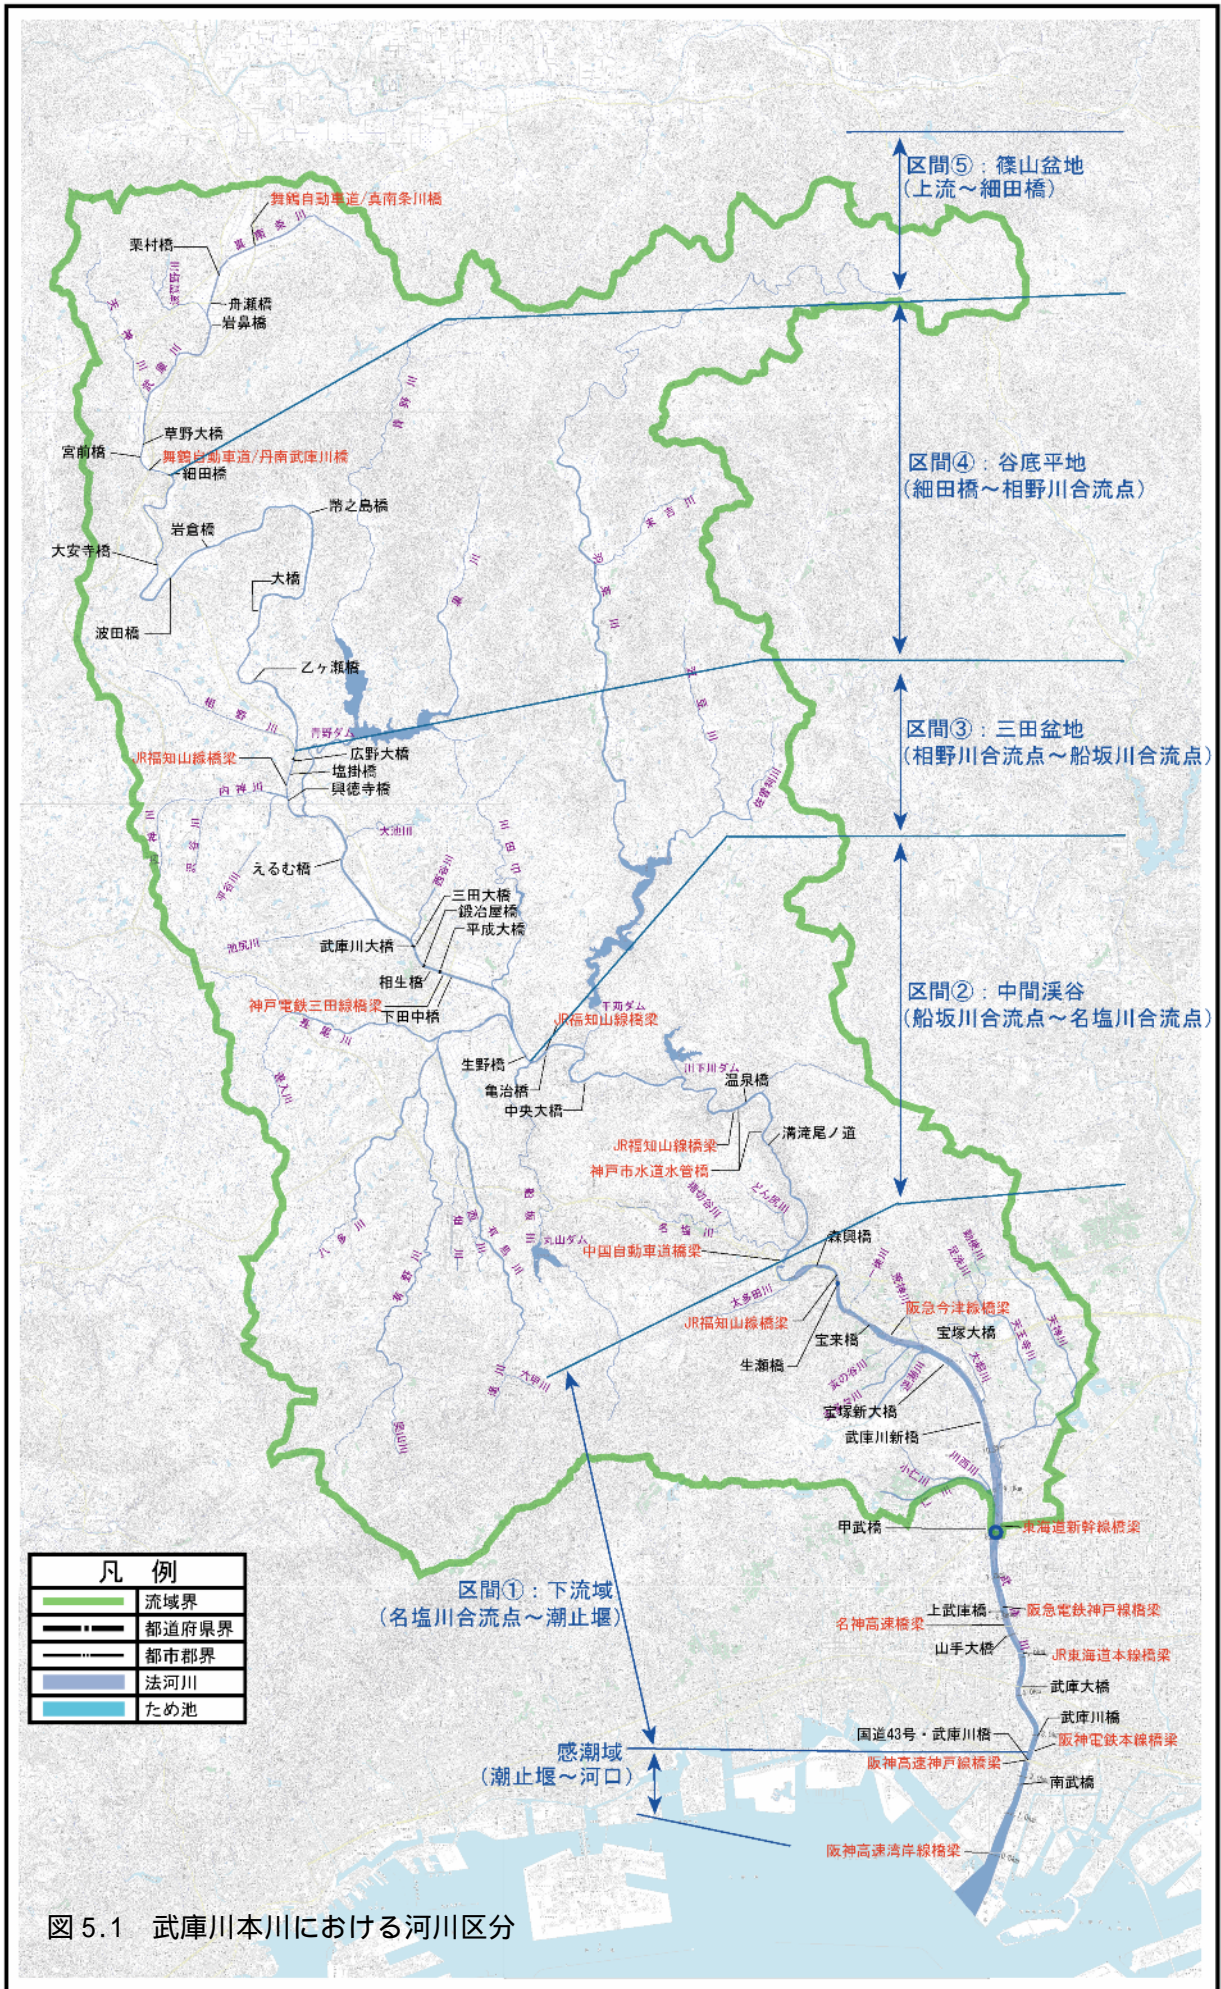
区間⑤：篠山盆地
（上流～細田橋）

区間④：谷底平地
（細田橋～相野川合流点）

区間③：三田盆地
（相野川合流点～船坂川合流点）

区間②：中間渓谷
（船坂川合流点～名塩川合流点）

区間①：下流域
（名塩川合流点～潮止堰）

感潮域
（潮止堰～河口）

舞鶴自動車道/真南条川橋
栗村橋
舟瀬橋
岩鼻橋
草野大橋
宮前橋
舞鶴自動車道/丹南武庫川橋
細田橋
常之島橋
岩倉橋
大安寺橋
大橋
波田橋
乙ヶ瀬橋
青野ダム
JR福知山線橋梁
広野大橋
塩掛橋
興徳寺橋
えるむ橋
三田大橋
鍛冶屋橋
平成大橋
武庫川大橋
相生橋
神戸電鉄三田線橋梁
下田中橋
千苅ダム
JR福知山線橋梁
生野橋
亀治橋
中央大橋
温泉橋
JR福知山線橋梁
溝滝尾ノ道
神戸市水道水管橋
中国自動車道橋梁
森興橋
阪急今津線橋梁
宝塚大橋
JR福知山線橋梁
宝来橋
生瀬橋
宝塚新大橋
武庫川新橋
甲武橋
東海道新幹線橋梁
上武庫橋
阪急電鉄神戸線橋梁
名神高速橋梁
山手大橋
JR東海道本線橋梁
武庫大橋
武庫川橋
国道43号・武庫川橋
阪神電鉄本線橋梁
阪神高速神戸線橋梁
南武橋
阪神高速湾岸線橋梁

凡　例
| | 流域界 |
|---|---|
| | 都道府県界 |
| | 都市郡界 |
| | 法河川 |
| | ため池 |

図 5.1　武庫川本川における河川区分